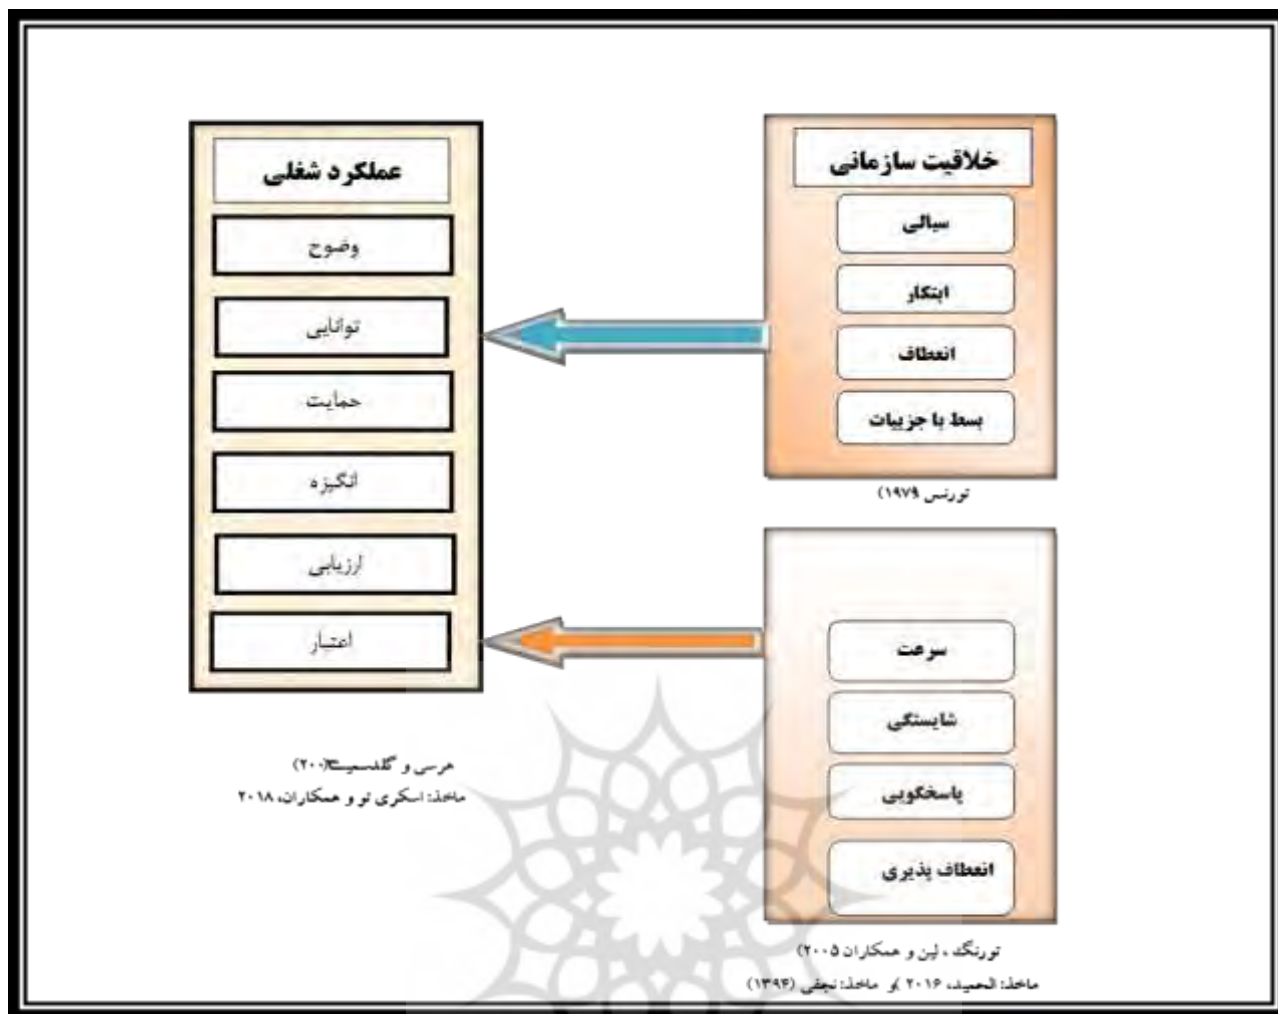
خلاقیت سازمانی

سیالی

ابتکار

انعطاف

بسط با جزییات

تورنس ۱۹۷۹)

عملکرد شغلی

وضوح

توانایی

حمایت

انگیزه

ارزیابی

اعتبار

سرعت

شایستگی

پاسخگویی

انعطاف پذیری

هرسی و گلدسمیت(۲۰۰

ماخذ: اسکری تو و همکاران، ۲۰۱۸

تورنگد ، لین و همکاران ۲۰۰۵)

ماخذ: الحمید، ۲۰۱۶ و ماخذ: نجفی (۱۳۹۴)